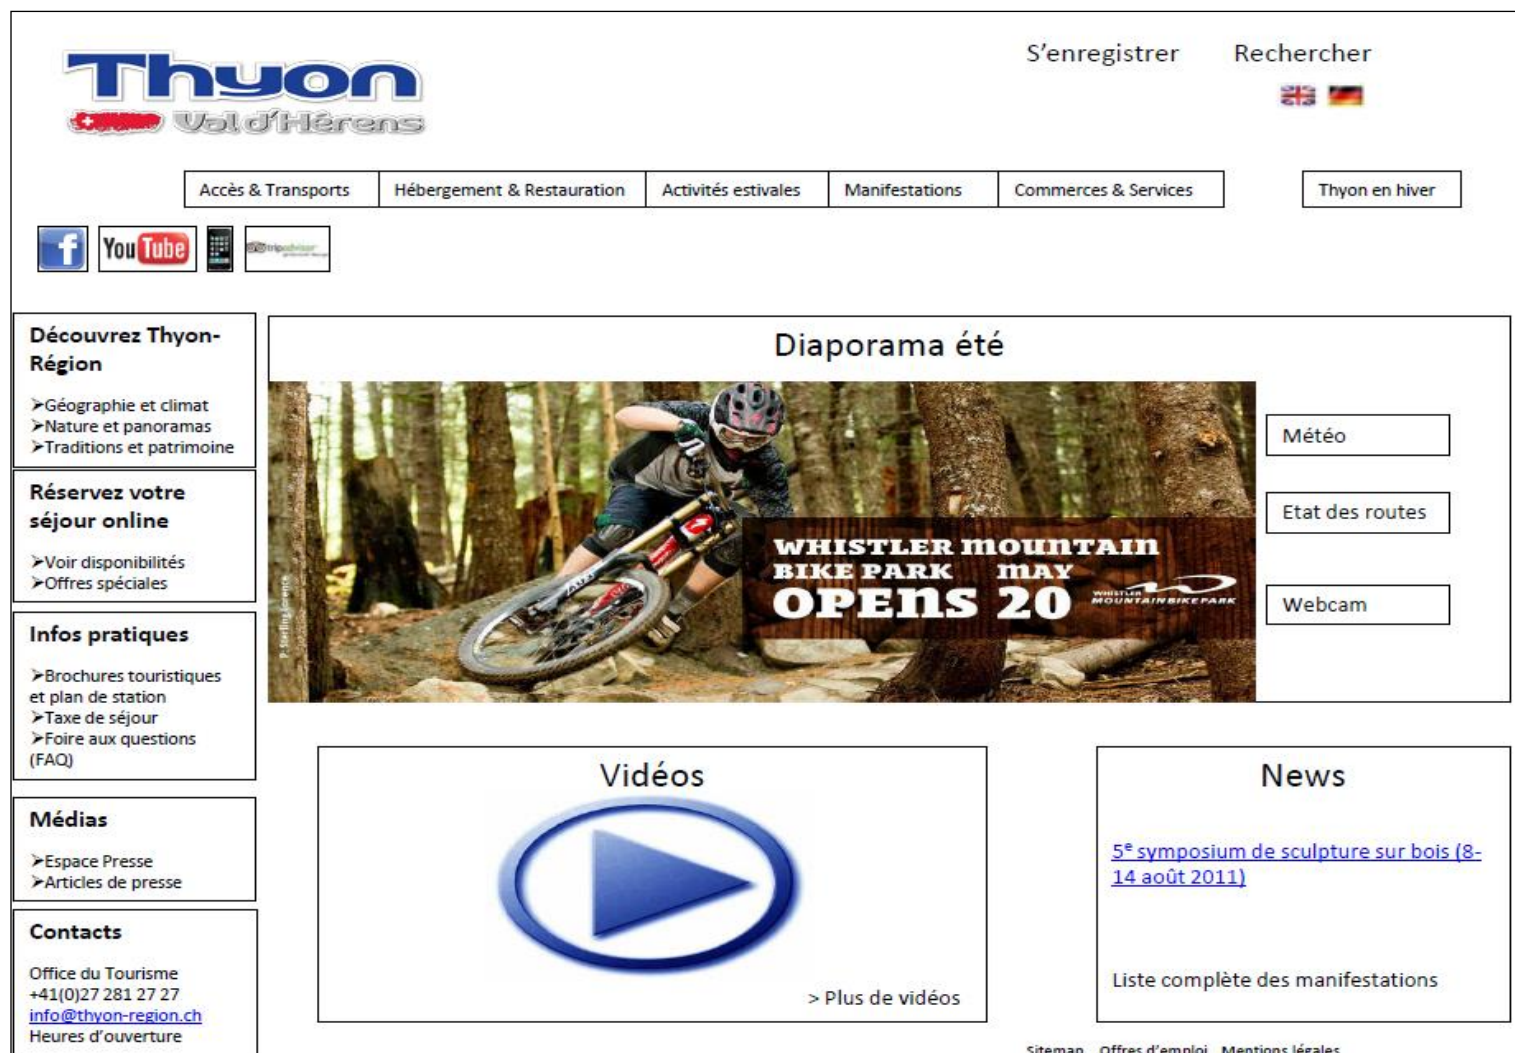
Thyon
Val d'Hérens

S'enregistrer Rechercher

Accès & Transports | Hébergement & Restauration | Activités estivales | Manifestations | Commerces & Services | Thyon en hiver

You Tube

tripadvisor

Découvrez Thyon-Région

➢Géographie et climat
➢Nature et panoramas
➢Traditions et patrimoine

Réservez votre séjour online

➢Voir disponibilités
➢Offres spéciales

Infos pratiques

➢Brochures touristiques et plan de station
➢Taxe de séjour
➢Foire aux questions (FAQ)

Médias

➢Espace Presse
➢Articles de presse

Contacts

Office du Tourisme
+41(0)27 281 27 27
info@thyon-region.ch
Heures d'ouverture

Diaporama été

WHISTLER MOUNTAIN BIKE PARK MAY OPENS 20

WHISTLER MOUNTAIN BIKE PARK

Météo

Etat des routes

Webcam

Vidéos

> Plus de vidéos

News

5$^{e}$ symposium de sculpture sur bois (8-14 août 2011)

Liste complète des manifestations

Sitemap Offres d'emploi Mentions légales